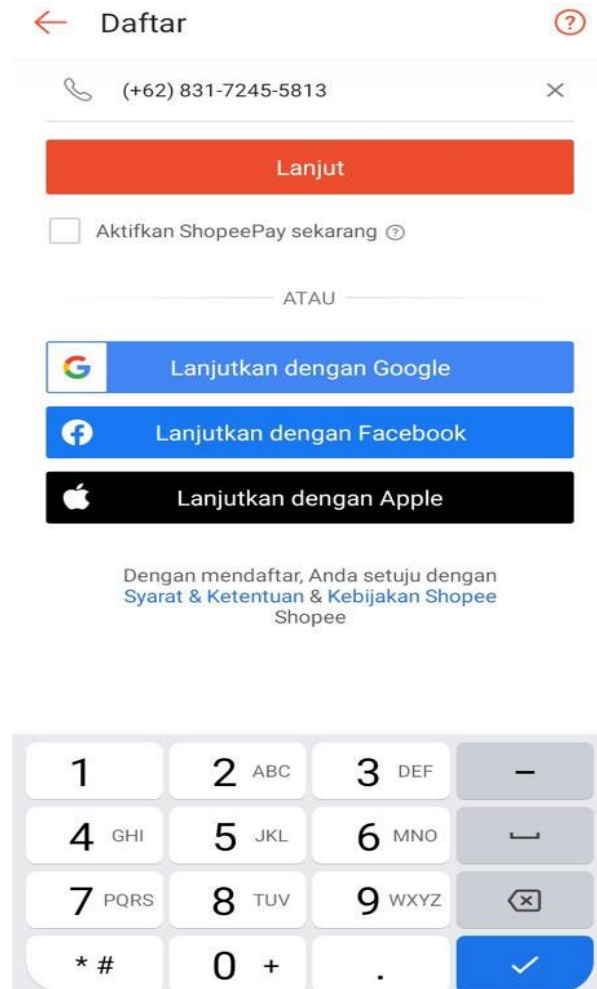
Daftar

(+62) 831-7245-5813

Lanjut

Aktifkan ShopeePay sekarang

ATAU

Lanjutkan dengan Google

Lanjutkan dengan Facebook

Lanjutkan dengan Apple

Dengan mendaftar, Anda setuju dengan Syarat & Ketentuan & Kebijakan Shopee Shopee

1
2 ABC
3 DEF
–
4 GHI
5 JKL
6 MNO
7 PQRS
8 TUV
9 WXYZ
* #
0 +
.